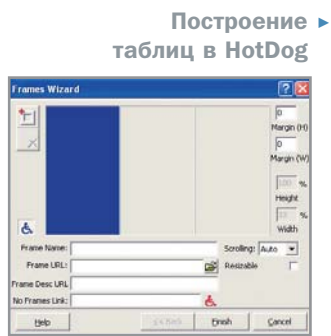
Построение ▸ таблиц в HotDog

Frames Wizard

0
Margin (H)
0
Margin (W)
100 %
Height
33 %
Width

Frame Name:
Scrolling: Auto
Frame URL:
Resizable
Frame Desc URL:
No Frames Link:

Help
<< Back
Finish
Cancel